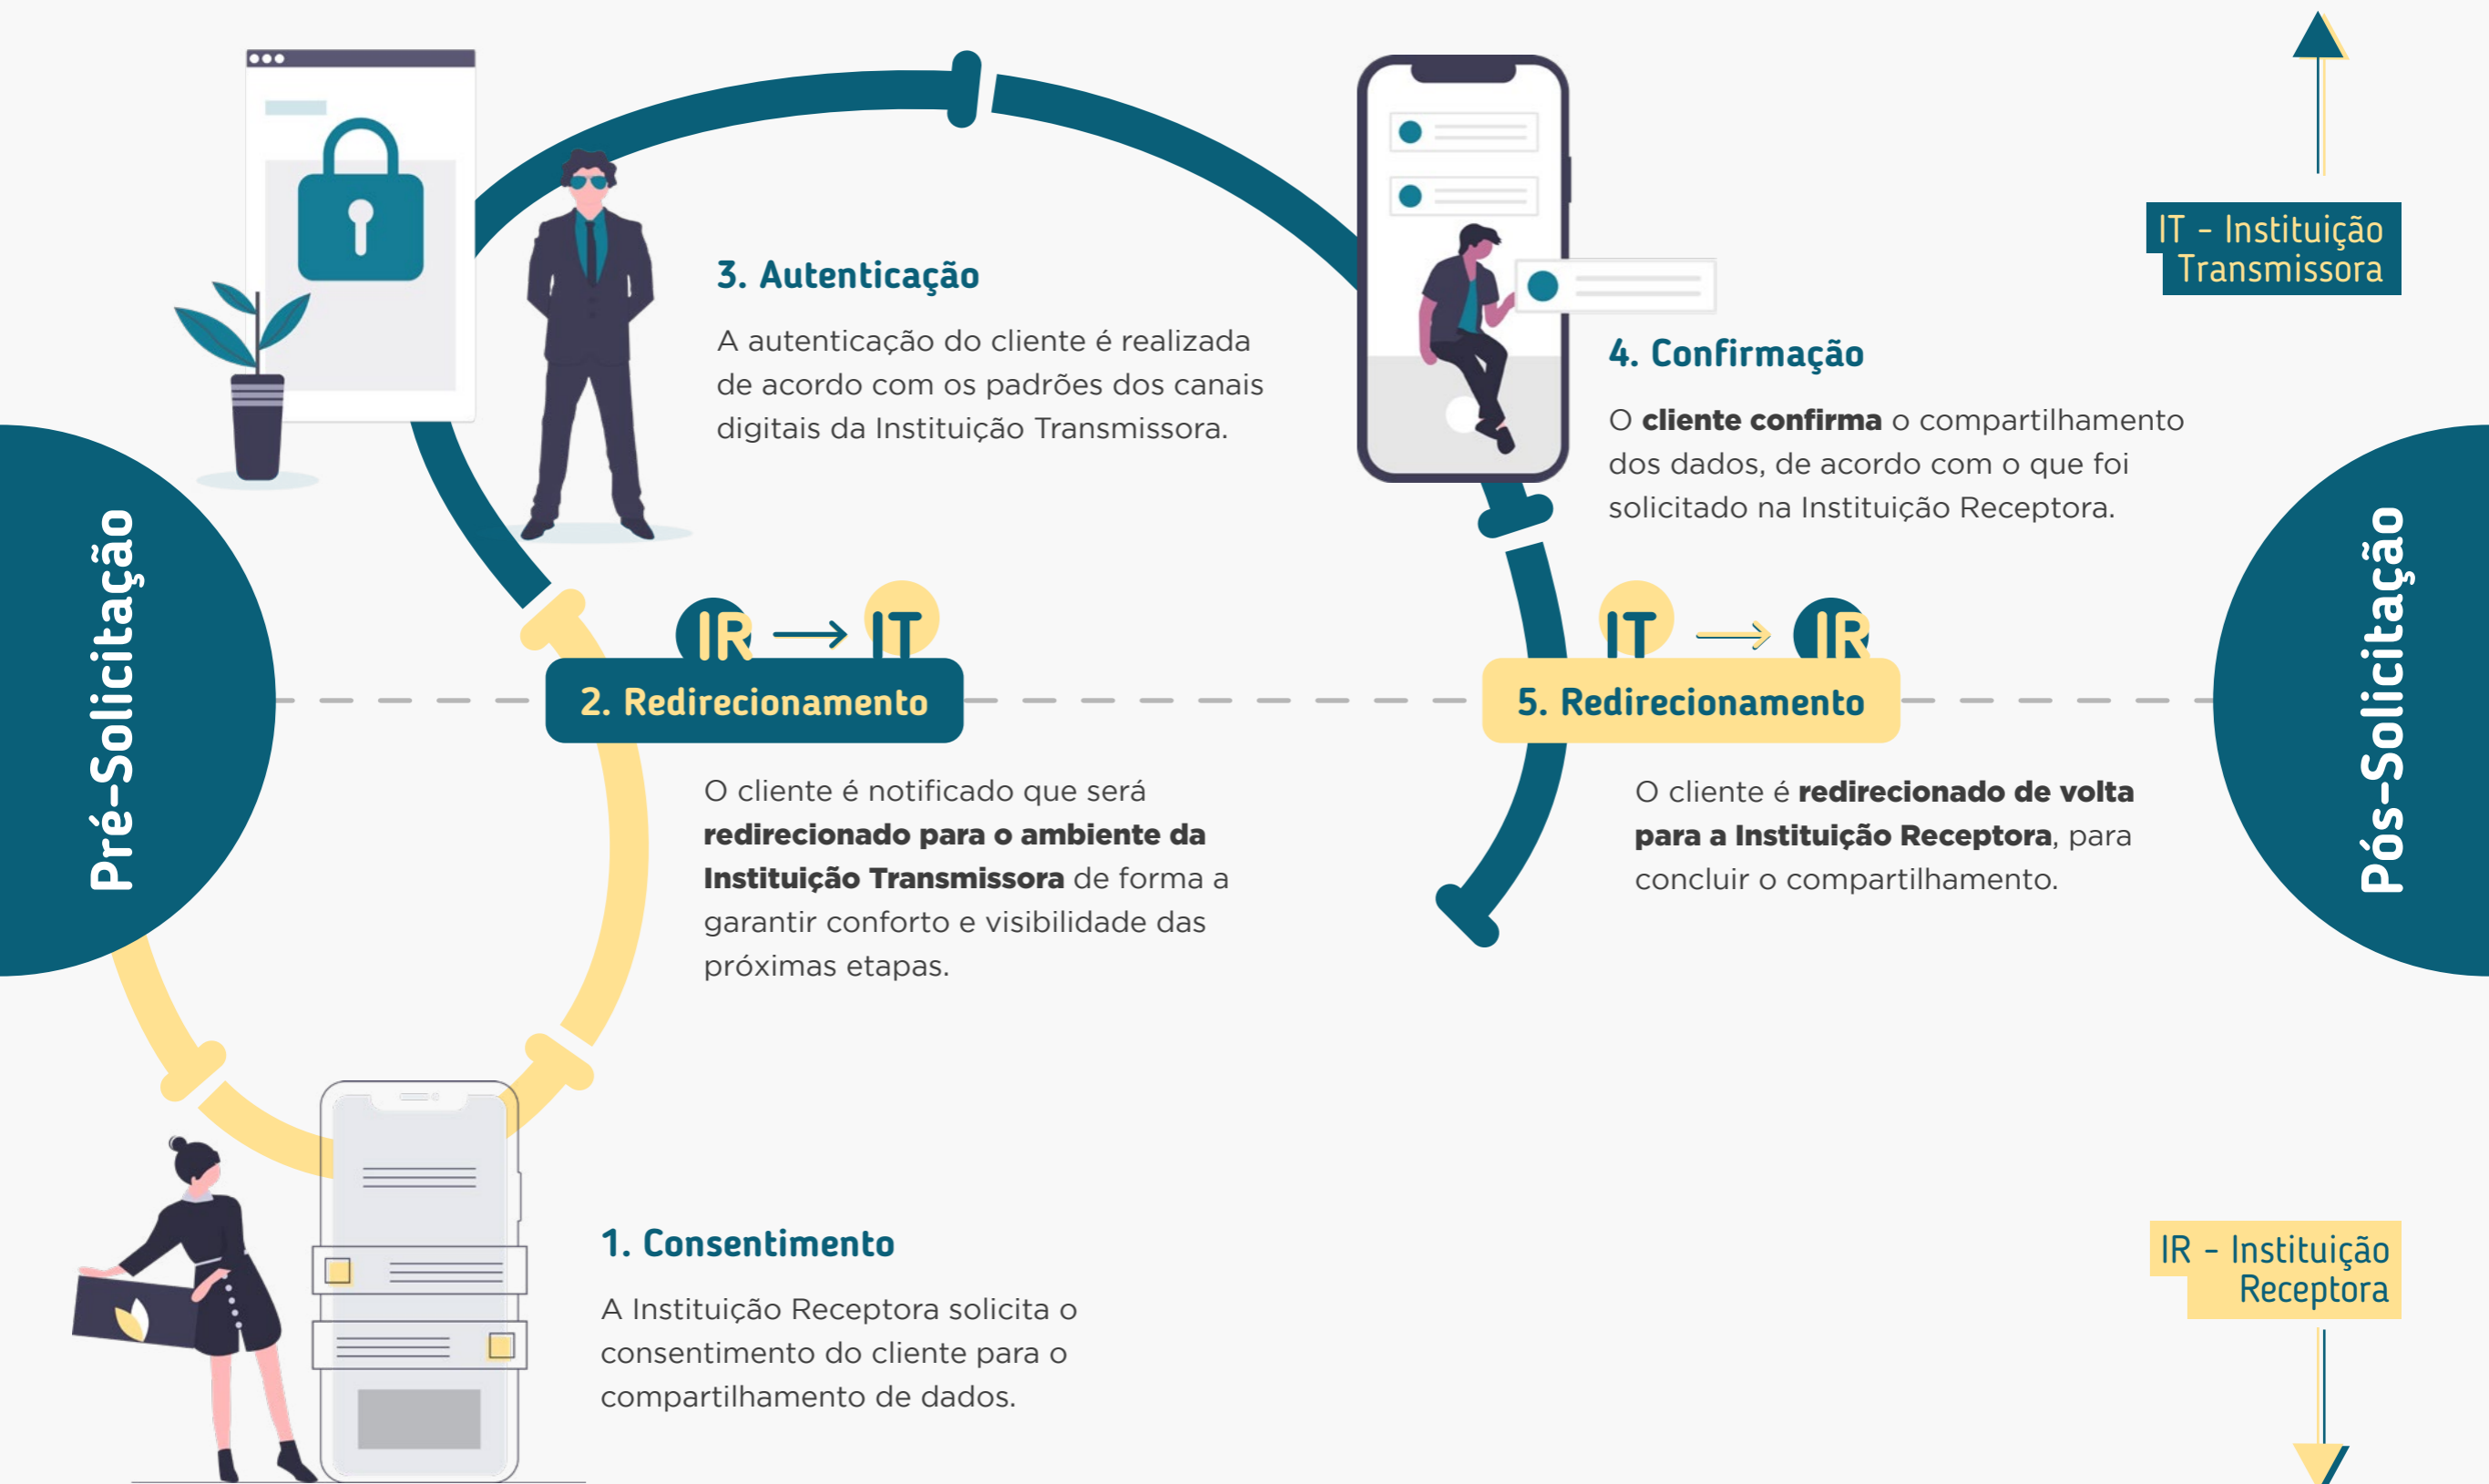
IT - Instituição Transmissora

3. Autenticação

A autenticação do cliente é realizada de acordo com os padrões dos canais digitais da Instituição Transmissora.

4. Confirmação

O **cliente confirma** o compartilhamento dos dados, de acordo com o que foi solicitado na Instituição Receptora.

Pré-Solicitação

IR → IT

2. Redirecionamento

O cliente é notificado que será **redirecionado para o ambiente da Instituição Transmissora** de forma a garantir conforto e visibilidade das próximas etapas.

IT → IR

5. Redirecionamento

O cliente é **redirecionado de volta para a Instituição Receptora**, para concluir o compartilhamento.

Pós-Solicitação

1. Consentimento

A Instituição Receptora solicita o consentimento do cliente para o compartilhamento de dados.

IR - Instituição Receptora